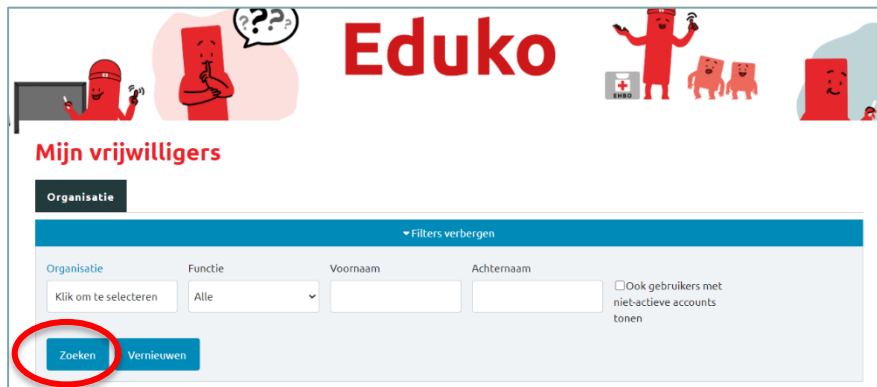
???

Eduko

EHBO

Mijn vrijwilligers

Organisatie

▾Filters verbergen

Organisatie
Klik om te selecteren

Functie
Alle

Voornaam

Achternaam

☐Ook gebruikers met niet-actieve accounts tonen

Zoeken
Vernieuwen